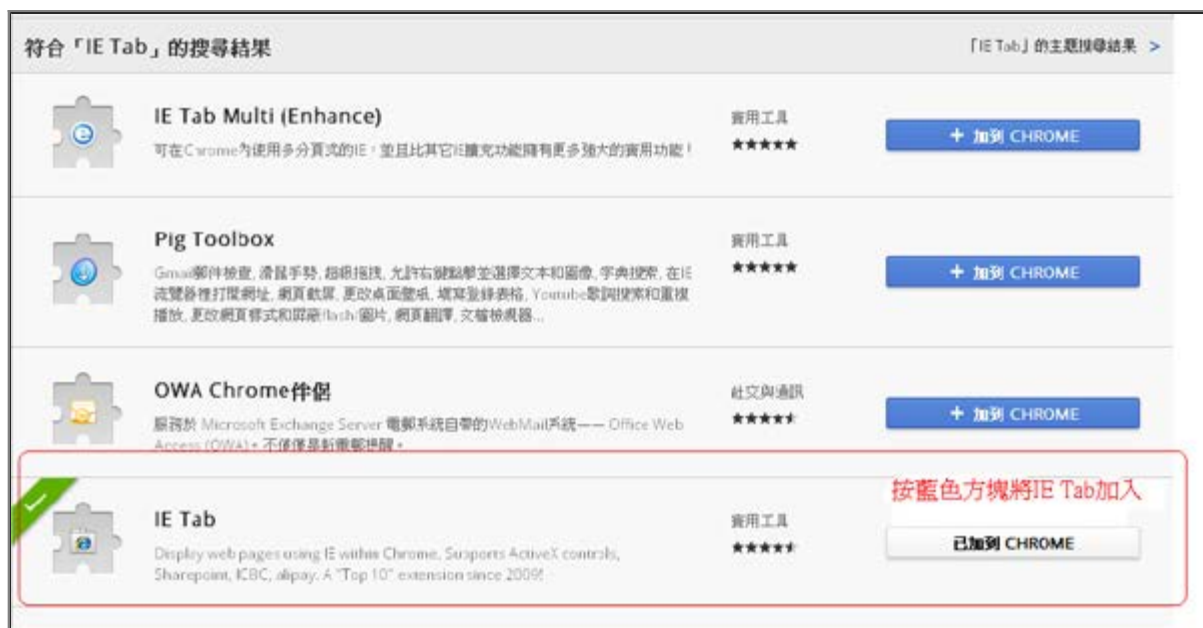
符合「IE Tab」的搜尋結果

「IE Tab」的主題搜尋結果 >

IE Tab Multi (Enhance)

可在Chrome內使用多分頁式的IE，並且比其它IE擴充功能擁有更多強大的實用功能！

實用工具

★★★★★

+ 加到 CHROME

Pig Toolbox

Gmail郵件檢查, 滑鼠手勢, 超級拖拽, 允許右鍵點擊並選擇文本和圖像, 字典搜索, 在IE流覽器裡打開網址, 網頁截屏, 更改桌面壁紙, 填寫登錄表格, Youtube歌詞搜索和重複播放, 更改網頁樣式和屏蔽flash/圖片, 網頁翻譯, 文檔檢視器...

實用工具

★★★★★

+ 加到 CHROME

OWA Chrome伴侶

服務於 Microsoft Exchange Server 電郵系統自帶的WebMail系統—— Office Web Access (OWA)，不僅僅是新電郵提醒。

社交與通訊

★★★★★

+ 加到 CHROME

IE Tab

Display web pages using IE within Chrome. Supports ActiveX controls, Sharepoint, ICBC, alipay. A "Top 10" extension since 2009!

實用工具

★★★★★

按藍色方塊將IE Tab加入

已加到 CHROME